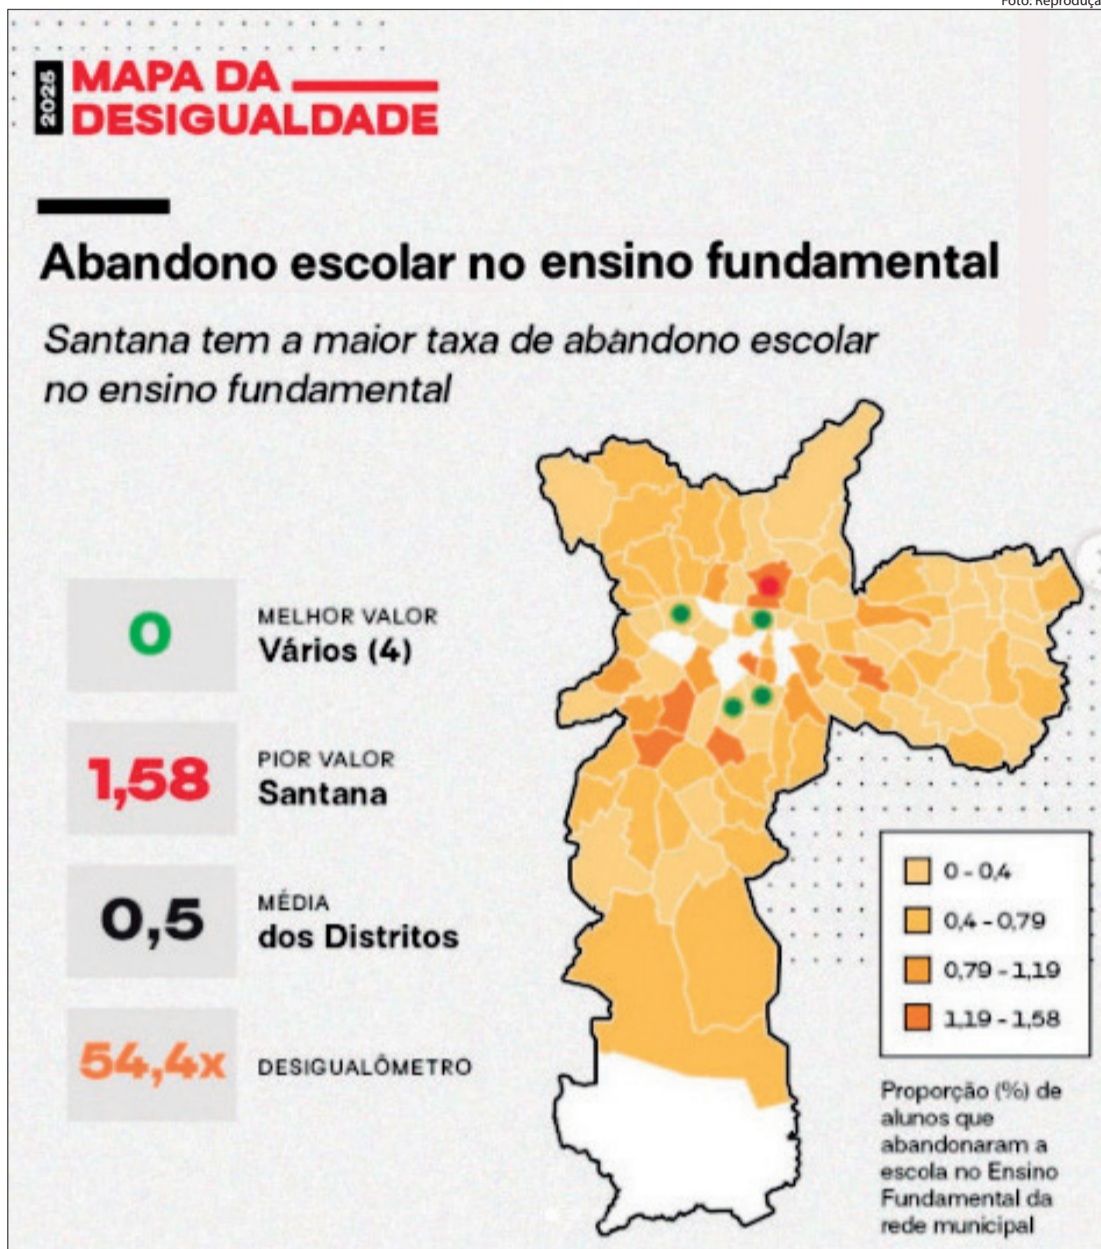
Foto: Reproduçã

2025 MAPA DA DESIGUALDADE

Abandono escolar no ensino fundamental

Santana tem a maior taxa de abandono escolar no ensino fundamental

0 MELHOR VALOR Vários (4)

1,58 PIOR VALOR Santana

0,5 MÉDIA dos Distritos

54,4x DESIGUALÔMETRO

0 - 0,4
0,4 - 0,79
0,79 - 1,19
1,19 - 1,58

Proporção (%) de alunos que abandonaram a escola no Ensino Fundamental da rede municipal